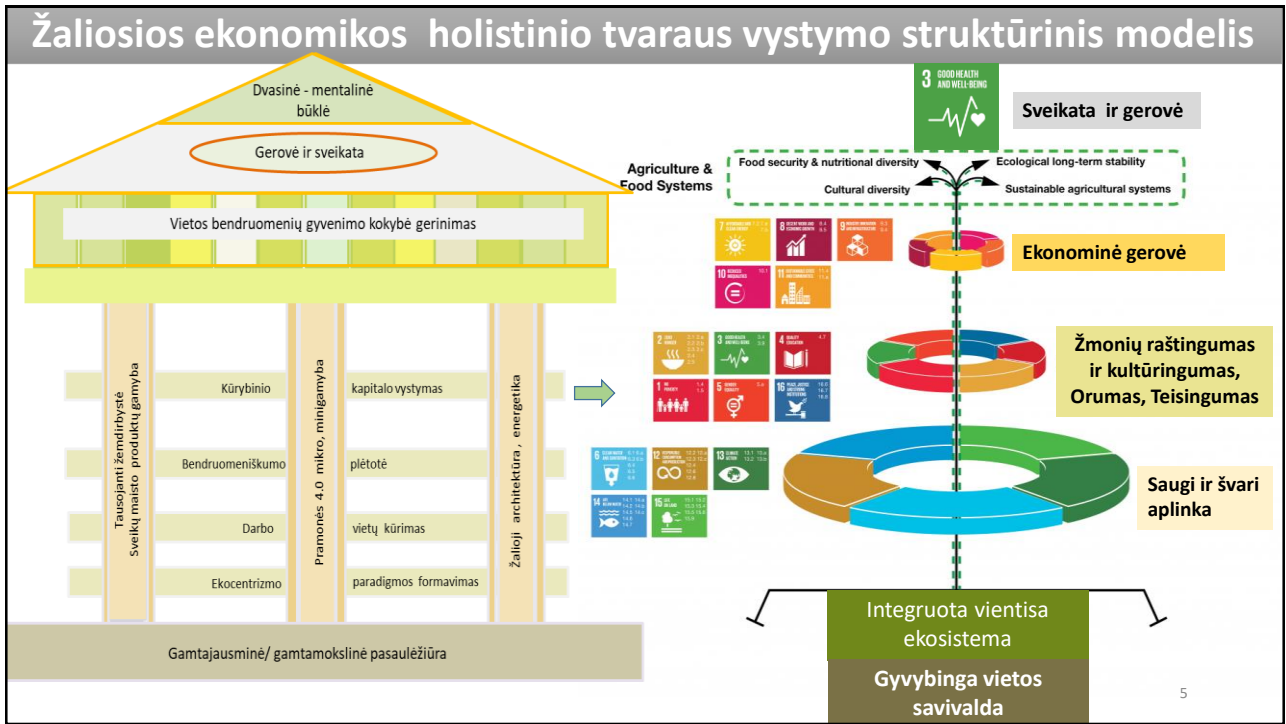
Žaliosios ekonomikos holistinio tvaraus vystymo struktūrinis modelis

Dvasinė - mentalinė būklė

Gerovė ir sveikata

Vietos bendruomenių gyvenimo kokybė gerinimas

Tausojanti žemdirbystė Sveikų maisto produktų gamyba

Pramonės 4.0 mikro, minigamyba

Žalioji architektūra , energetika

Kūrybinio

kapitalo vystymas

Bendruomeniškumo

plėtotė

Darbo

vietų kūrimas

Ekocentrizmo

paradigmos formavimas

Gamtajausminė/ gamtamokslinė pasaulėžiūra

3 GOOD HEALTH AND WELL-BEING

Sveikata ir gerovė

Agriculture & Food Systems

Food security & nutritional diversity

Ecological long-term stability

Cultural diversity

Sustainable agricultural systems

Ekonominė gerovė

Žmonių raštingumas ir kultūringumas, Orumas, Teisingumas

Saugi ir švari aplinka

Integruota vientisa ekosistema

Gyvybinga vietos savivalda

5